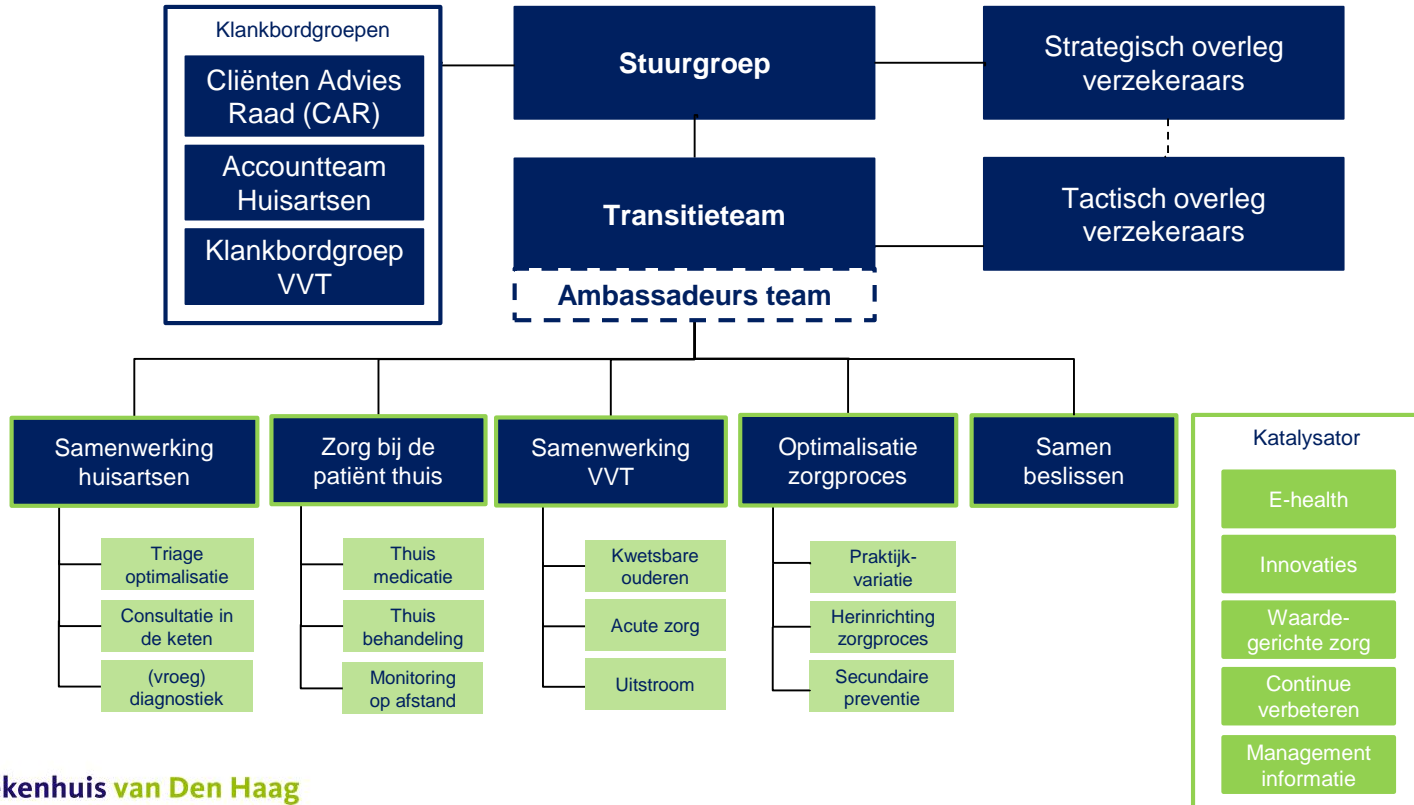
Klankbordgroepen

Cliënten Advies Raad (CAR)

Accountteam Huisartsen

Klankbordgroep VVT

Stuurgroep

Strategisch overleg verzekeraars

Transitieteam

Tactisch overleg verzekeraars

Ambassadeurs team

Samenwerking huisartsen

Triage optimalisatie

Consultatie in de keten

(vroeg) diagnostiek

Zorg bij de patiënt thuis

Thuis medicatie

Thuis behandeling

Monitoring op afstand

Samenwerking VVT

Kwetsbare ouderen

Acute zorg

Uitstroom

Optimalisatie zorgproces

Praktijk-variatie

Herinrichting zorgproces

Secundaire preventie

Samen beslissen

Katalysator

E-health

Innovaties

Waarde-gerichte zorg

Continue verbeteren

Management informatie

kenhuis van Den Haag